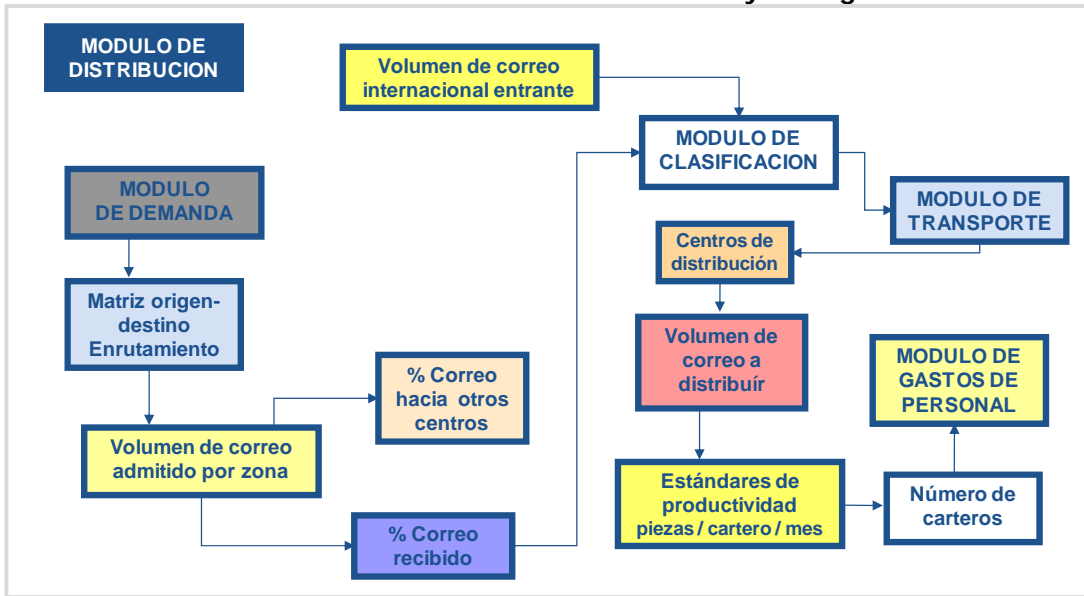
MODULO DE DISTRIBUCION

Volumen de correo internacional entrante

MODULO DE CLASIFICACION

MODULO DE TRANSPORTE

MODULO DE DEMANDA

Centros de distribución

Matriz origen-destino Enrutamiento

Volumen de correo a distribuír

MODULO DE GASTOS DE PERSONAL

% Correo hacia otros centros

Volumen de correo admitido por zona

Estándares de productividad piezas / cartero / mes

Número de carteros

% Correo recibido